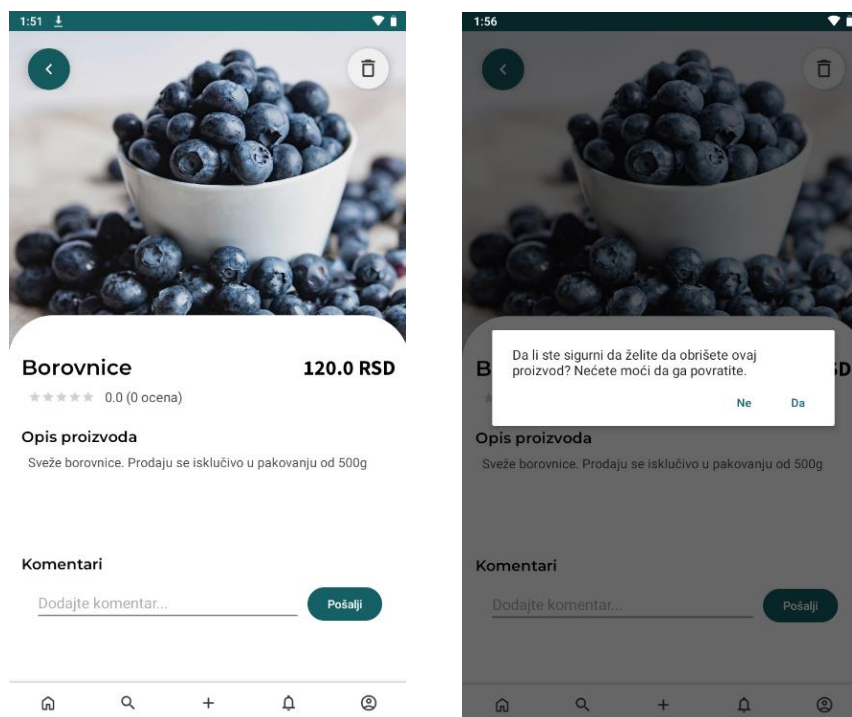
1:51

Borovnice

120.0 RSD

0.0 (0 ocena)

Opis proizvoda

Sveže borovnice. Prodaju se isključivo u pakovanju od 500g

Komentari

Dodajte komentar...

Pošalji

1:56

Da li ste sigurni da želite da obrišete ovaj proizvod? Nećete moći da ga povratite.

Ne

Da

B

D

Opis proizvoda

Sveže borovnice. Prodaju se isključivo u pakovanju od 500g

Komentari

Dodajte komentar...

Pošalji